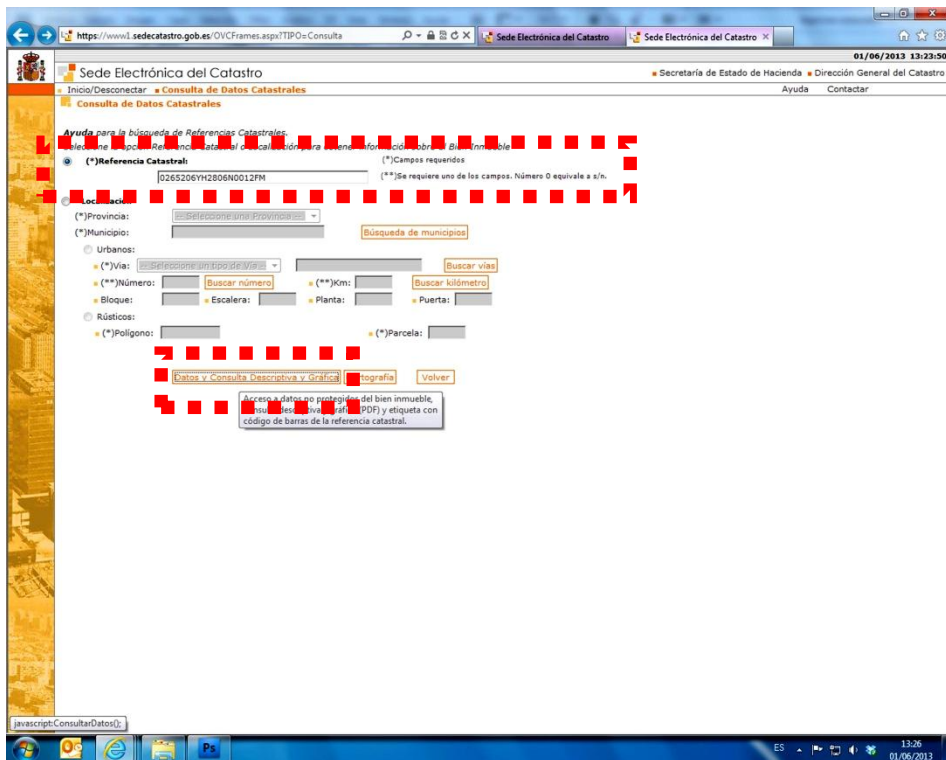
https://www1.sedecatastro.gob.es/OVCFrames.aspx?TIPO=Consulta

Sede Electrónica del Catastro

Sede Electrónica del Catastro ×

01/06/2013 13:23:50

Sede Electrónica del Catastro

Secretaría de Estado de Hacienda Dirección General del Catastro

Inicio/Desconectar Consulta de Datos Catastrales

Ayuda Contactar

Consulta de Datos Catastrales

Ayuda para la búsqueda de Referencias Catastrales.

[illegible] Referencia Catastral o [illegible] para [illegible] información sobre el Bien Inmueble

(*)Referencia Catastral:

(*)Campos requeridos

0265206YH2806N0012FM

(**)Se requiere uno de los campos. Número 0 equivale a s/n.

Localización

(*)Provincia: -- Seleccione una Provincia --

(*)Municipio:

Búsqueda de municipios

Urbanos:

(*)Vía: -- Seleccione un tipo de Vía --

Buscar vías

(**)Número:

Buscar número

(**)Km:

Buscar kilómetro

Bloque:

Escalera:

Planta:

Puerta:

Rústicos:

(*)Polígono:

(*)Parcela:

Datos y Consulta Descriptiva y Gráfica

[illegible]tografía

Volver

Acceso a datos no protegidos del bien inmueble, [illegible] descriptiva y gráfica (PDF) y etiqueta con código de barras de la referencia catastral.

javascript:ConsultarDatos();

ES

13:26
01/06/2013